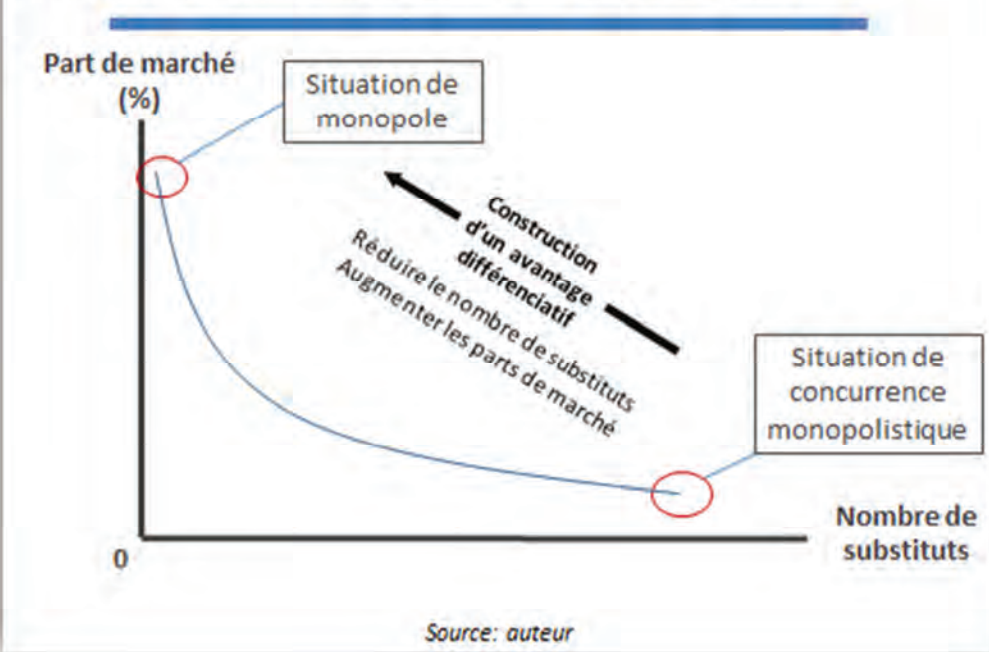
Part de marché (%)

Situation de monopole

Construction d'un avantage différenciatif

Réduire le nombre de substituts
Augmenter les parts de marché

Situation de concurrence monopolistique

0

Nombre de substituts

Source: auteur